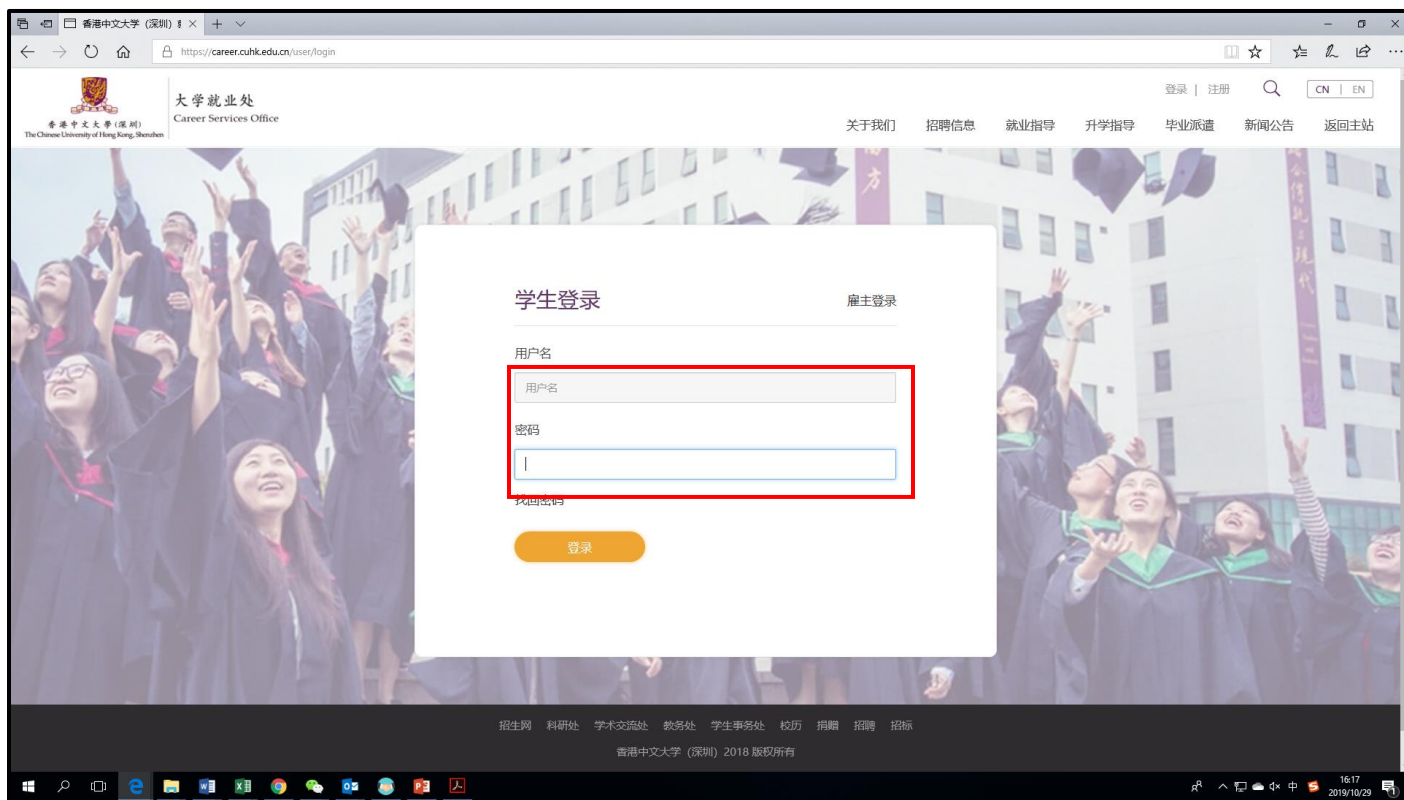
香港中文大学（深圳）

https://career.cuhk.edu.cn/user/login

香港中文大學（深圳）
The Chinese University of Hong Kong, Shenzhen

大学就业处
Career Services Office

登录 | 注册

CN | EN

关于我们 招聘信息 就业指导 升学指导 毕业派遣 新闻公告 返回主站

学生登录

雇主登录

用户名

用户名

密码

找回密码

登录

招生网 科研处 学术交流处 教务处 学生事务处 校历 捐赠 招聘 招标

香港中文大学（深圳）2018 版权所有

16:17
2019/10/29